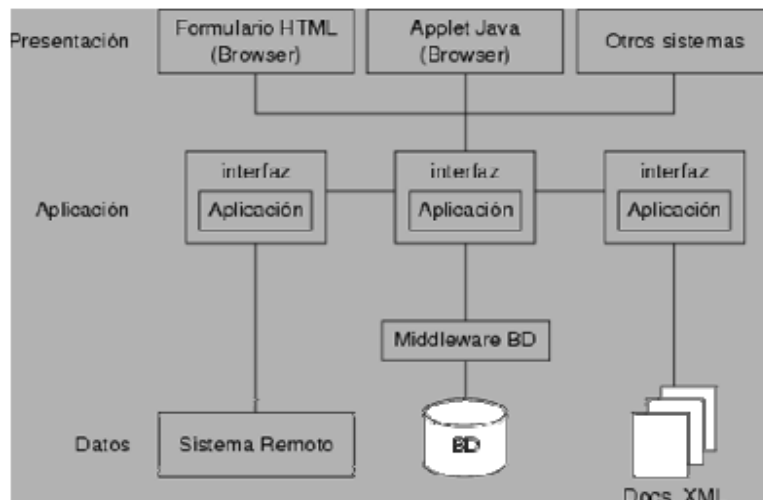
Presentación

Formulario HTML (Browser)

Applet Java (Browser)

Otros sistemas

interfaz

Aplicación

interfaz

Aplicación

interfaz

Aplicación

Aplicación

Middleware BD

Datos

Sistema Remoto

BD

Docs. XML